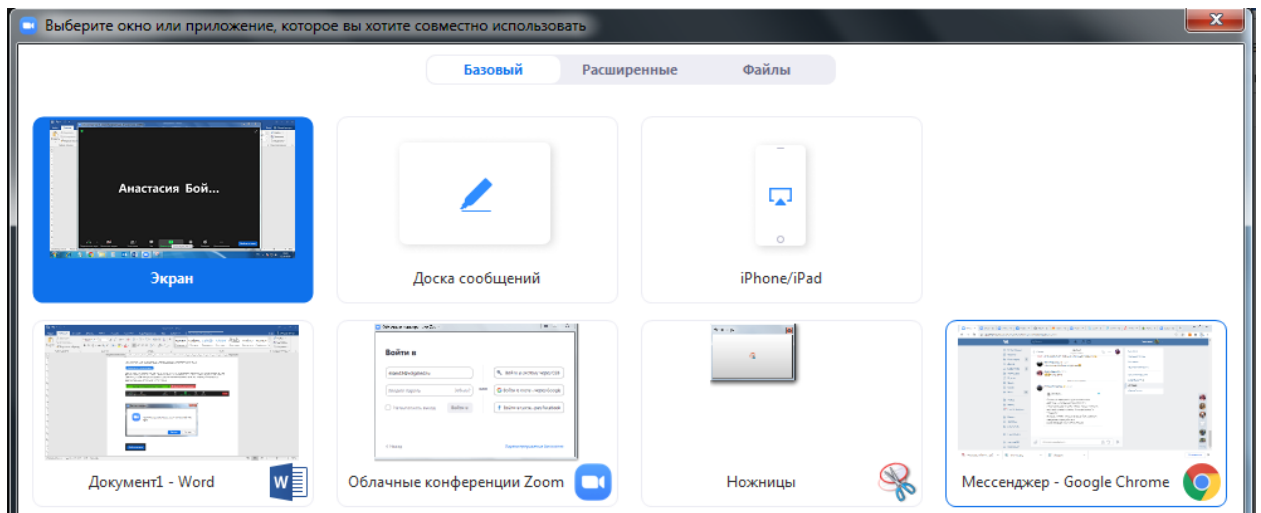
Выберите окно или приложение, которое вы хотите совместно использовать

Базовый
Расширенные
Файлы

Анастасия Бой...

Экран

Доска сообщений

iPhone/iPad

Войти в

Документ1 - Word

Облачные конференции Zoom

Ножницы

Мессенджер - Google Chrome